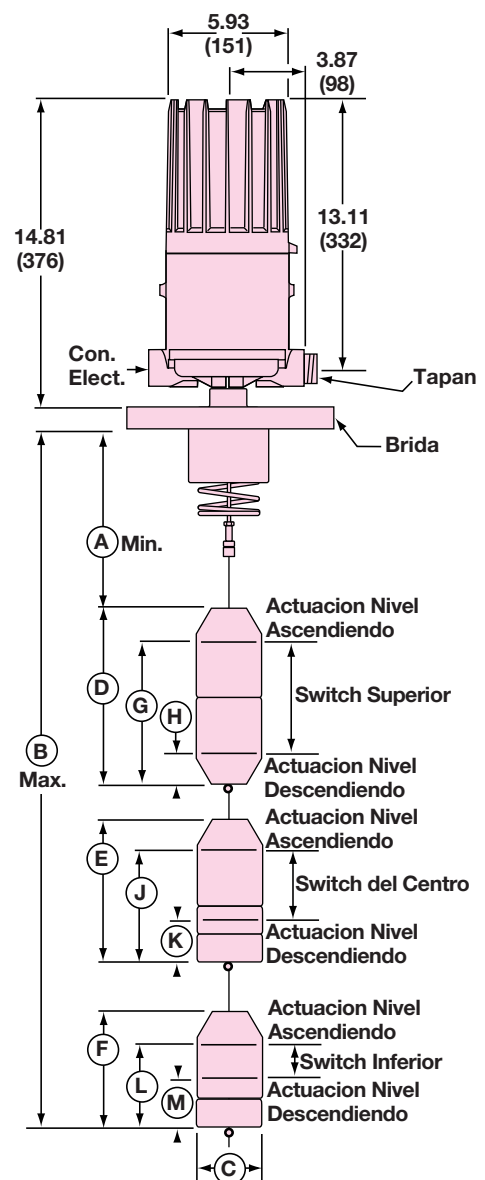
5.93
(151)

3.87
(98)

14.81
(376)

13.11
(332)

Con.
Elect.

Tapan

Brida

A Min.

Actuacion Nivel
Ascendiendo

D

G

Switch Superior

H

B
Max.

Actuacion Nivel
Descendiendo

Actuacion Nivel
Ascendiendo

E

J

Switch del Centro

K

Actuacion Nivel
Descendiendo

Actuacion Nivel
Ascendiendo

F

Switch Inferior

L

M

Actuacion Nivel
Descendiendo

C